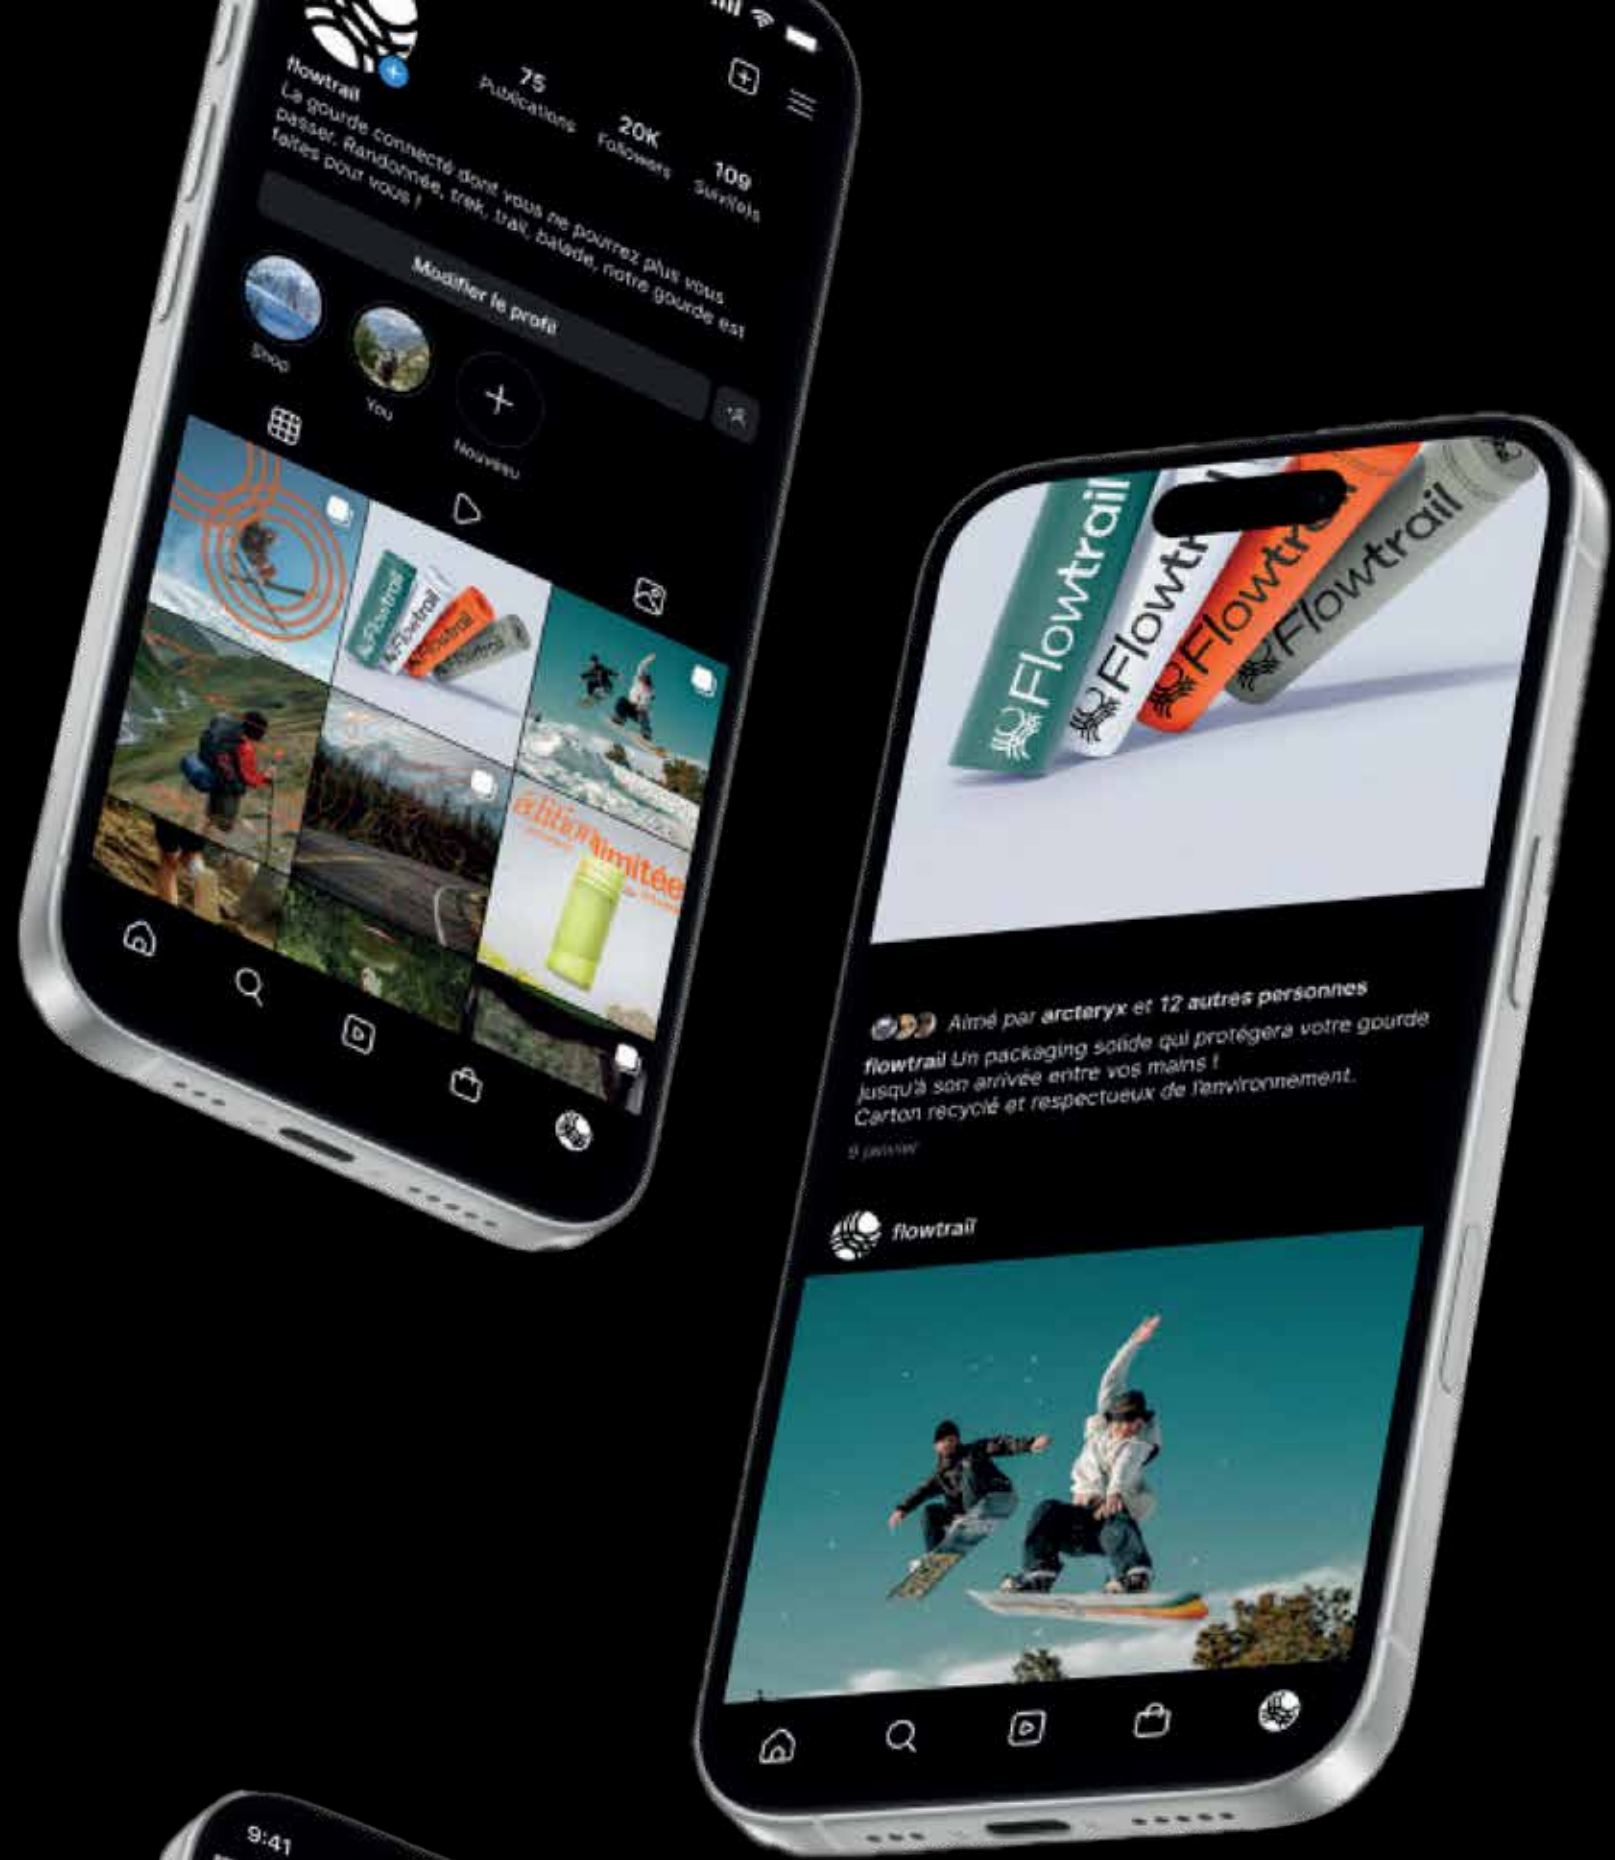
flowtrail

75
Publications

20K
Followers

109
Suivi(e)s

La gourde connecté dont vous ne pourrez plus vous passer. Randonnée, trek, trail, balade, notre gourde est faites pour vous !

Modifier le profil

Shop

You

Nouveau

Flowtrail

Flowtrail

Flowtrail

édition limitée

Flowtrail

Flowtr

Flowtrail

Flowtrail

Aimé par arcteryx et 12 autres personnes

flowtrail Un packaging solide qui protégera votre gourde jusqu'à son arrivée entre vos mains ! Carton recyclé et respectueux de l'environnement.

9 janvier

flowtrail

9:41